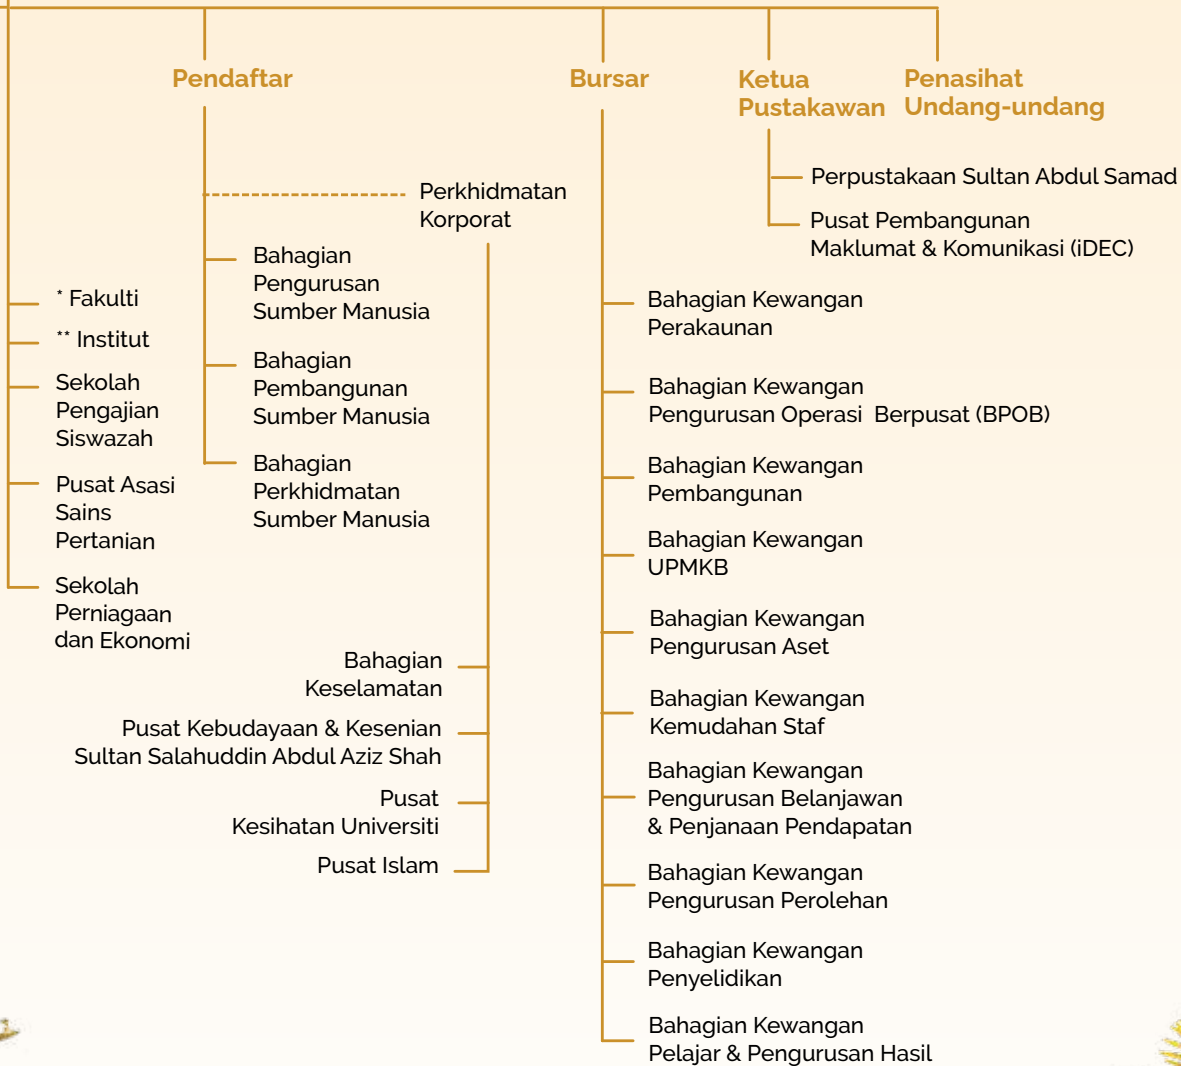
Pendaftar

Bursar

Ketua Pustakawan

Penasihat Undang-undang

Perpustakaan Sultan Abdul Samad

Pusat Pembangunan Maklumat & Komunikasi (iDEC)

Perkhidmatan Korporat

Bahagian Pengurusan Sumber Manusia

Bahagian Pembangunan Sumber Manusia

Bahagian Perkhidmatan Sumber Manusia

* Fakulti

** Institut

Sekolah Pengajian Siswazah

Pusat Asasi Sains Pertanian

Sekolah Perniagaan dan Ekonomi

Bahagian Keselamatan

Pusat Kebudayaan & Kesenian Sultan Salahuddin Abdul Aziz Shah

Pusat Kesihatan Universiti

Pusat Islam

Bahagian Kewangan Perakaunan

Bahagian Kewangan Pengurusan Operasi Berpusat (BPOB)

Bahagian Kewangan Pembangunan

Bahagian Kewangan UPMKB

Bahagian Kewangan Pengurusan Aset

Bahagian Kewangan Kemudahan Staf

Bahagian Kewangan Pengurusan Belanjawan & Penjanaan Pendapatan

Bahagian Kewangan Pengurusan Perolehan

Bahagian Kewangan Penyelidikan

Bahagian Kewangan Pelajar & Pengurusan Hasil